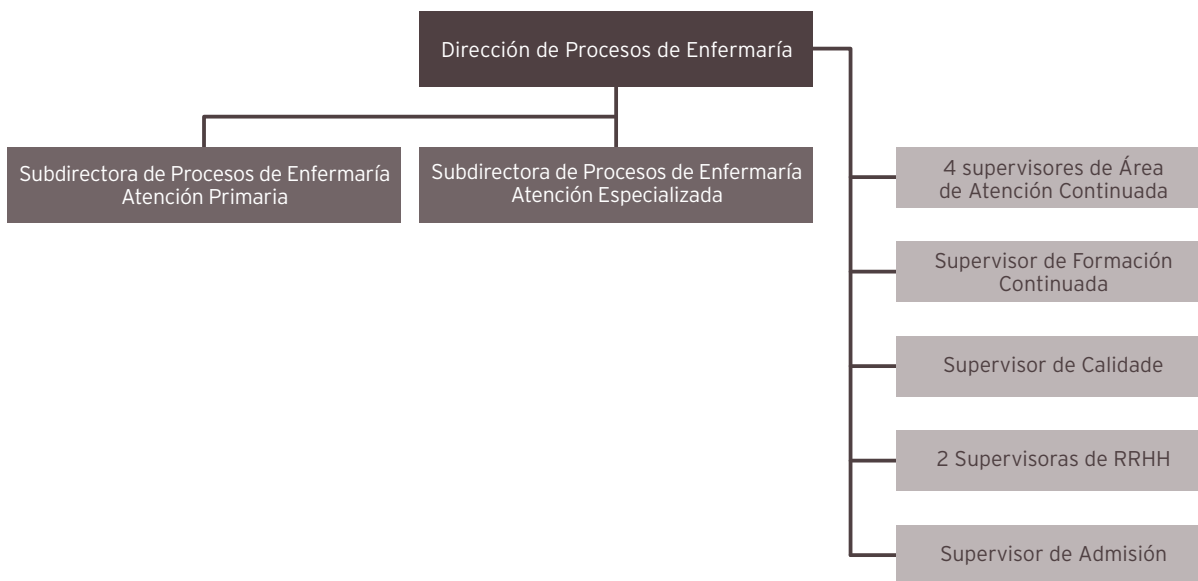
Dirección de Procesos de Enfermaría

Subdirectora de Procesos de Enfermaría Atención Primaria

Subdirectora de Procesos de Enfermaría Atención Especializada

4 supervisores de Área de Atención Continuada

Supervisor de Formación Continuada

Supervisor de Calidade

2 Supervisoras de RRHH

Supervisor de Admisión